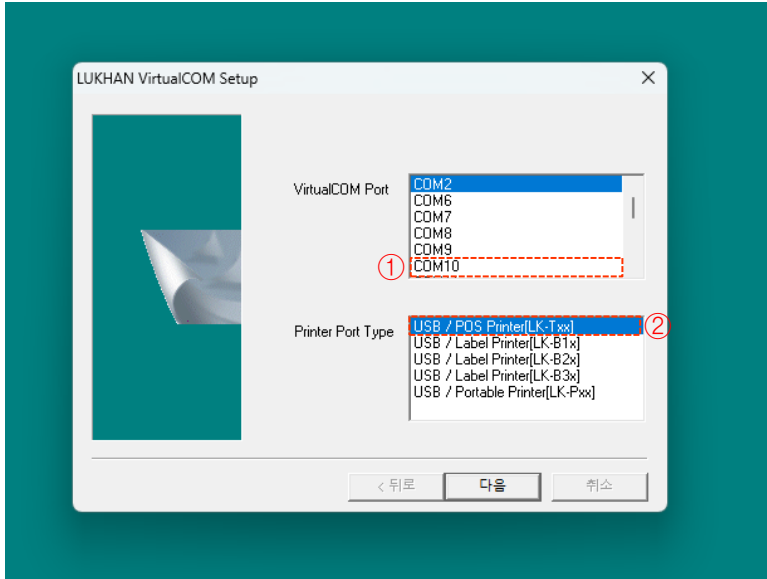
LUKHAN VirtualCOM Setup

VirtualCOM Port

COM2
COM6
COM7
COM8
COM9
① COM10

Printer Port Type

USB / POS Printer[LK-Txx] ②
USB / Label Printer[LK-B1x]
USB / Label Printer[LK-B2x]
USB / Label Printer[LK-B3x]
USB / Portable Printer[LK-Pxx]

< 뒤로
다음
취소